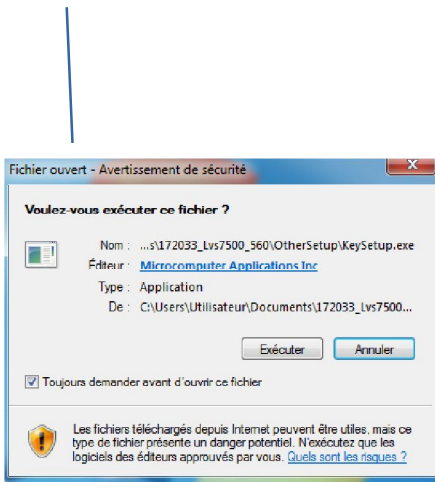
Fichier ouvert - Avertissement de sécurité

Voulez-vous exécuter ce fichier ?

Nom : ...s\172033_Lvs7500_560\OtherSetup\KeySetup.exe

Éditeur : Microcomputer Applications Inc

Type : Application

De : C:\Users\Utilisateur\Documents\172033_Lvs7500...

Exécuter

Annuler

Toujours demander avant d'ouvrir ce fichier

Les fichiers téléchargés depuis Internet peuvent être utiles, mais ce type de fichier présente un danger potentiel. N'exécutez que les logiciels des éditeurs approuvés par vous. Quels sont les risques ?